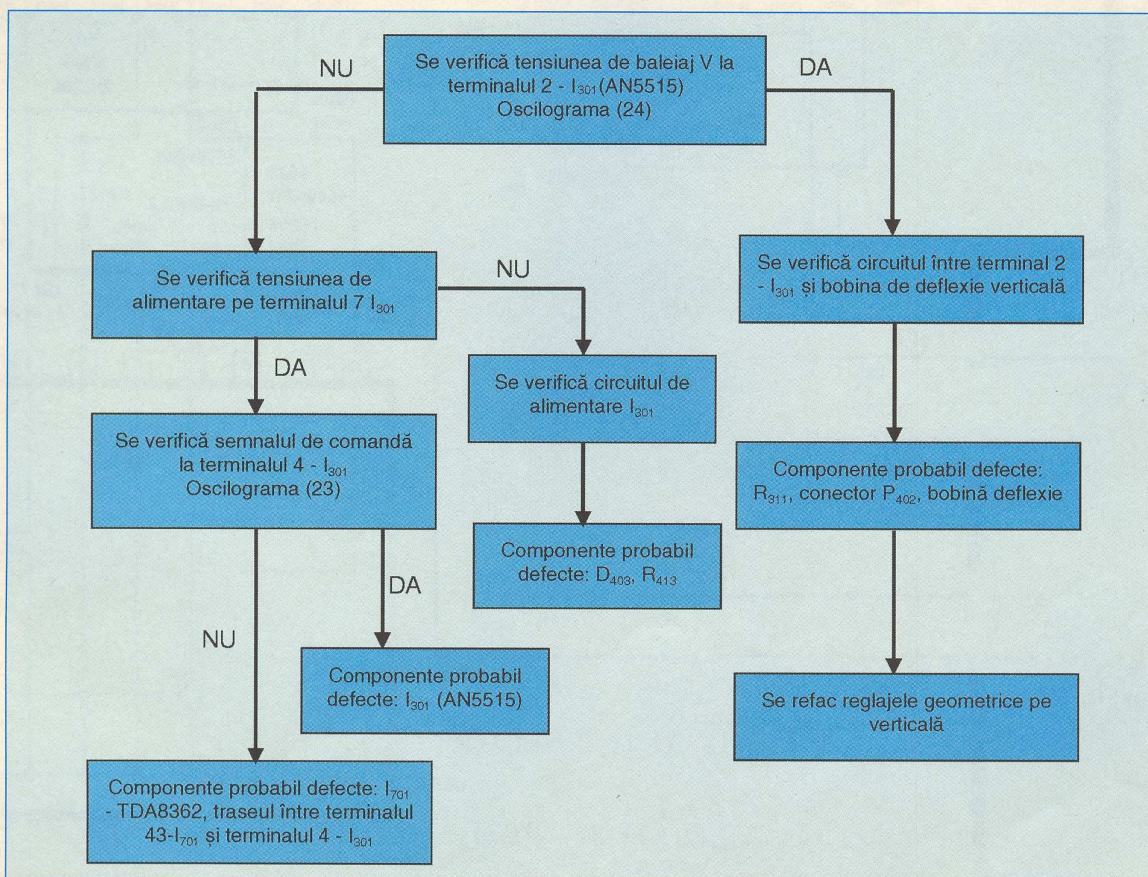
Se verifică tensiunea de baleiaj V la terminalul 2 - $I_{301}$(AN5515) Oscilograma (24)

NU

DA

Se verifică tensiunea de alimentare pe terminalul 7 $I_{301}$

NU

DA

Se verifică circuitul de alimentare $I_{301}$

Componente probabil defecte: $D_{403}$, $R_{413}$

Se verifică semnalul de comandă la terminalul 4 - $I_{301}$ Oscilograma (23)

DA

NU

Componente probabil defecte: $I_{301}$ (AN5515)

Componente probabil defecte: $I_{701}$ - TDA8362, traseul între terminalul 43-$I_{701}$ și terminalul 4 - $I_{301}$

Se verifică circuitul între terminal 2 - $I_{301}$ și bobina de deflexie verticală

Componente probabil defecte: $R_{311}$, conector $P_{402}$, bobină deflexie

Se refac reglajele geometrice pe verticală